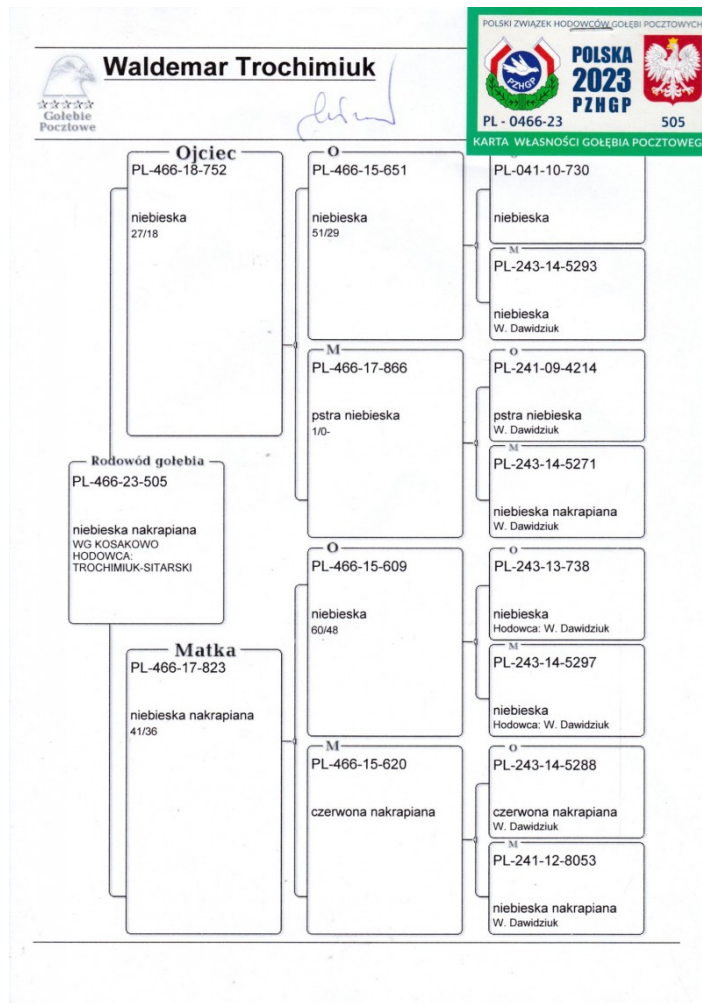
Gołębie Pocztowe

Waldemar Trochimiuk

POLSKI ZWIĄZEK HODOWCÓW GOŁĘBI POCZTOWYCH
PZHGP
POLSKA 2023 PZHGP
PL - 0466-23
505
KARTA WŁASNOŚCI GOŁĘBIA POCZTOWEGO

Ojciec
PL-466-18-752
niebieska
27/18

O
PL-466-15-651
niebieska
51/29

O
PL-041-10-730
niebieska

M
PL-243-14-5293
niebieska
W. Dawidziuk

M
PL-466-17-866
pstra niebieska
1/0-

O
PL-241-09-4214
pstra niebieska
W. Dawidziuk

M
PL-243-14-5271
niebieska nakrapiana
W. Dawidziuk

Rodowód gołębia
PL-466-23-505
niebieska nakrapiana
WG KOSAKOWO
HODOWCA:
TROCHIMIUK-SITARSKI

Matka
PL-466-17-823
niebieska nakrapiana
41/36

O
PL-466-15-609
niebieska
60/48

O
PL-243-13-738
niebieska
Hodowca: W. Dawidziuk

M
PL-243-14-5297
niebieska
Hodowca: W. Dawidziuk

M
PL-466-15-620
czerwona nakrapiana

O
PL-243-14-5288
czerwona nakrapiana
W. Dawidziuk

M
PL-241-12-8053
niebieska nakrapiana
W. Dawidziuk